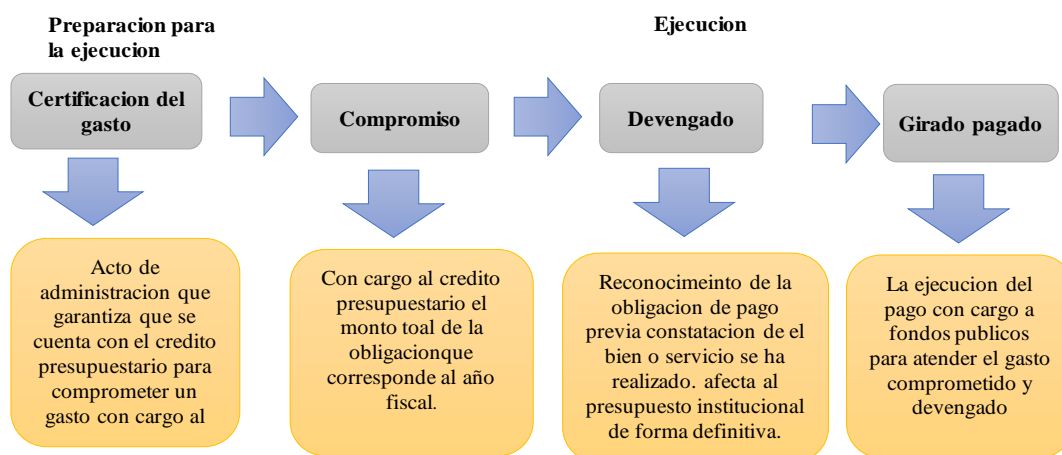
Preparacion para la ejecucion

Ejecucion

Certificacion del gasto

Compromiso

Devengado

Girado pagado

Acto de administracion que garantiza que se cuenta con el credito presupuestario para comprometer un gasto con cargo al

Con cargo al credito presupuestario el monto toal de la obligacionque corresponde al año fiscal.

Reconocimeinto de la obligacion de pago previa constatacion de el bien o servicio se ha realizado. afecta al presupuesto institucional de forma definitiva.

La ejecucion del pago con cargo a fondos publicos para atender el gasto comprometido y devengado